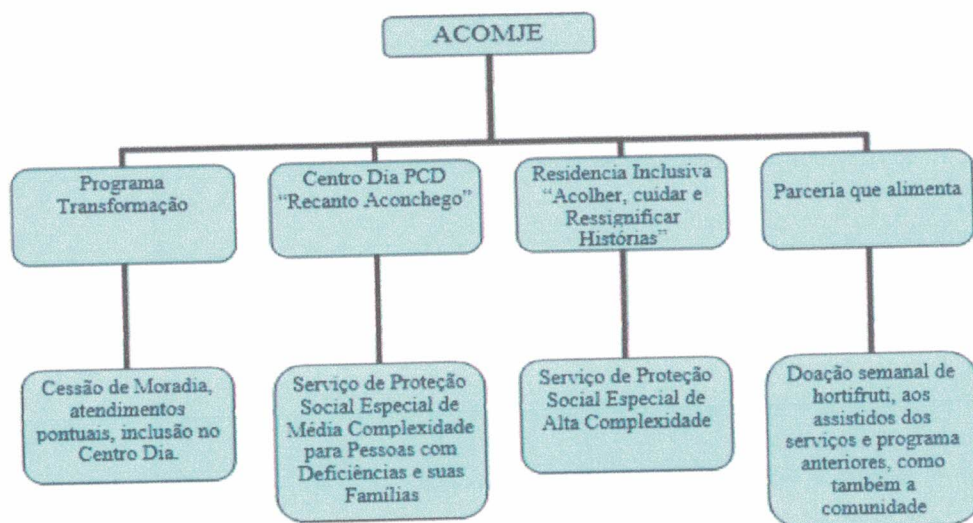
ACOMJE

Programa Transformação

Cessão de Moradia, atendimentos pontuais, inclusão no Centro Dia.

Centro Dia PCD "Recanto Aconchego"

Serviço de Proteção Social Especial de Média Complexidade para Pessoas com Deficiências e suas Famílias

Residencia Inclusiva "Acolher, cuidar e Ressignificar Histórias"

Serviço de Proteção Social Especial de Alta Complexidade

Parceria que alimenta

Doação semanal de hortifruti, aos assistidos dos serviços e programa anteriores, como também a comunidade